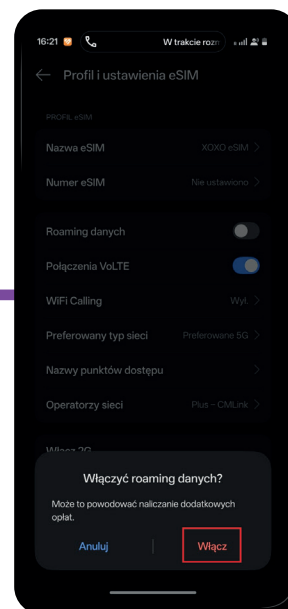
16:21 W trakcie rozn

← Profil i ustawienia eSIM

PROFIL eSIM

Nazwa eSIM XOXO eSIM >

Numer eSIM Nie ustawiono >

Roaming danych

Połączenia VoLTE

WiFi Calling Wył. >

Preferowany typ sieci Preferowane 5G >

Nazwy punktów dostępu >

Operatorzy sieci Plus - CMLink >

Włącz 2G

Włączyć roaming danych?

Może to powodować naliczanie dodatkowych opłat.

Anuluj

Włącz